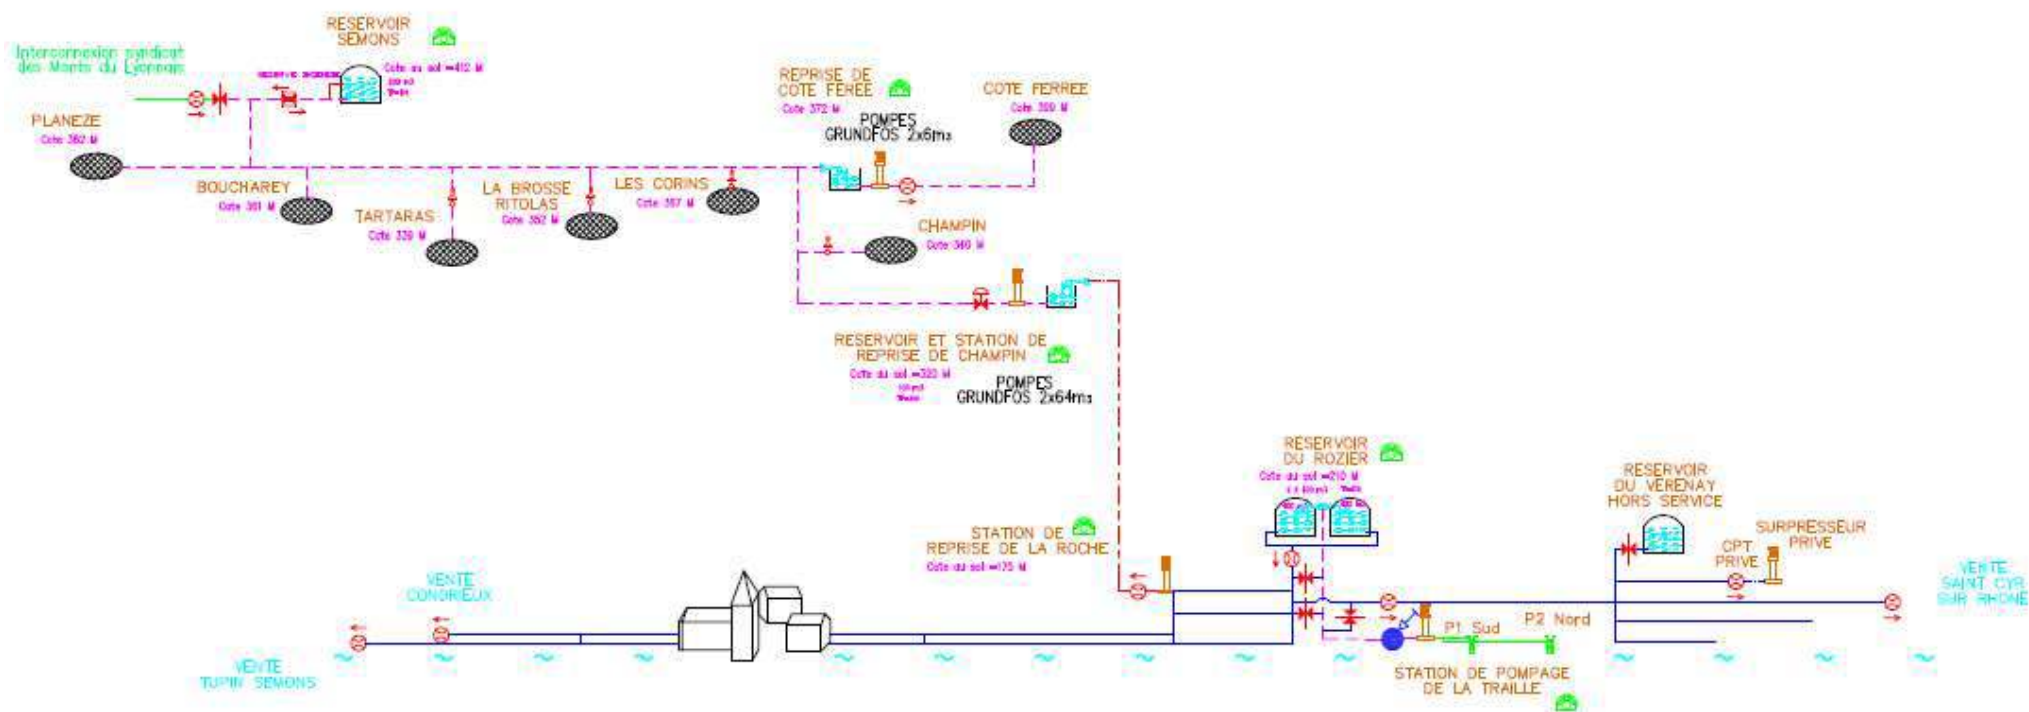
Interconnexion syndicat des Monts du Lyonnais

RESERVOIR SEMONS

Cote au sol =412 M

PLANEZE

Cote 362 M

BOUCHAREY

Cote 361 M

TARTARAS

Cote 339 M

LA BROSSE RITOLAS

Cote 352 M

LES CORINS

Cote 357 M

REPRISE DE COTE FEREE

Cote 372 M

POMPES GRUNDFOS 2x6m3

COTE FERREE

Cote 399 M

CHAMPIN

Cote 360 M

RESERVOIR ET STATION DE REPRISE DE CHAMPIN

Cote au sol =320 M

POMPES GRUNDFOS 2x64m3

RESERVOIR DU ROZIER

Cote au sol =210 M

STATION DE REPRISE DE LA ROCHE

Cote au sol =175 M

RESERVOIR DU VERENAY HORS SERVICE

SURPRESSEUR PRIVE

CPT PRIVE

VENTE SAINT CYR SUR RHONE

VENTE CONDRIEUX

VENTE TUPIN SEMONS

P1 Sud

P2 Nord

STATION DE POMPAGE DE LA TRAILLE